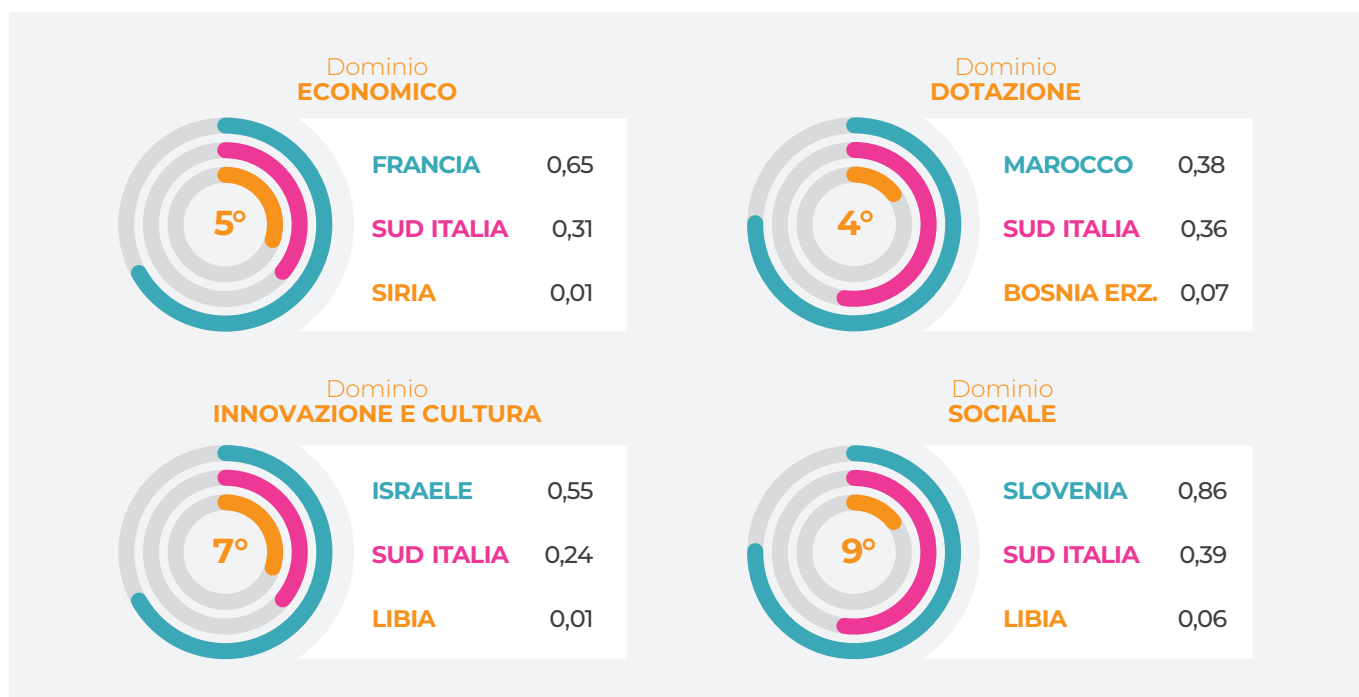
Dominio
ECONOMICO

5°

| | |
|---|---|
| FRANCIA | 0,65 |
| SUD ITALIA | 0,31 |
| SIRIA | 0,01 |

Dominio
DOTAZIONE

4°

| | |
|---|---|
| MAROCCO | 0,38 |
| SUD ITALIA | 0,36 |
| BOSNIA ERZ. | 0,07 |

Dominio
INNOVAZIONE E CULTURA

7°

| | |
|---|---|
| ISRAELE | 0,55 |
| SUD ITALIA | 0,24 |
| LIBIA | 0,01 |

Dominio
SOCIALE

9°

| | |
|---|---|
| SLOVENIA | 0,86 |
| SUD ITALIA | 0,39 |
| LIBIA | 0,06 |